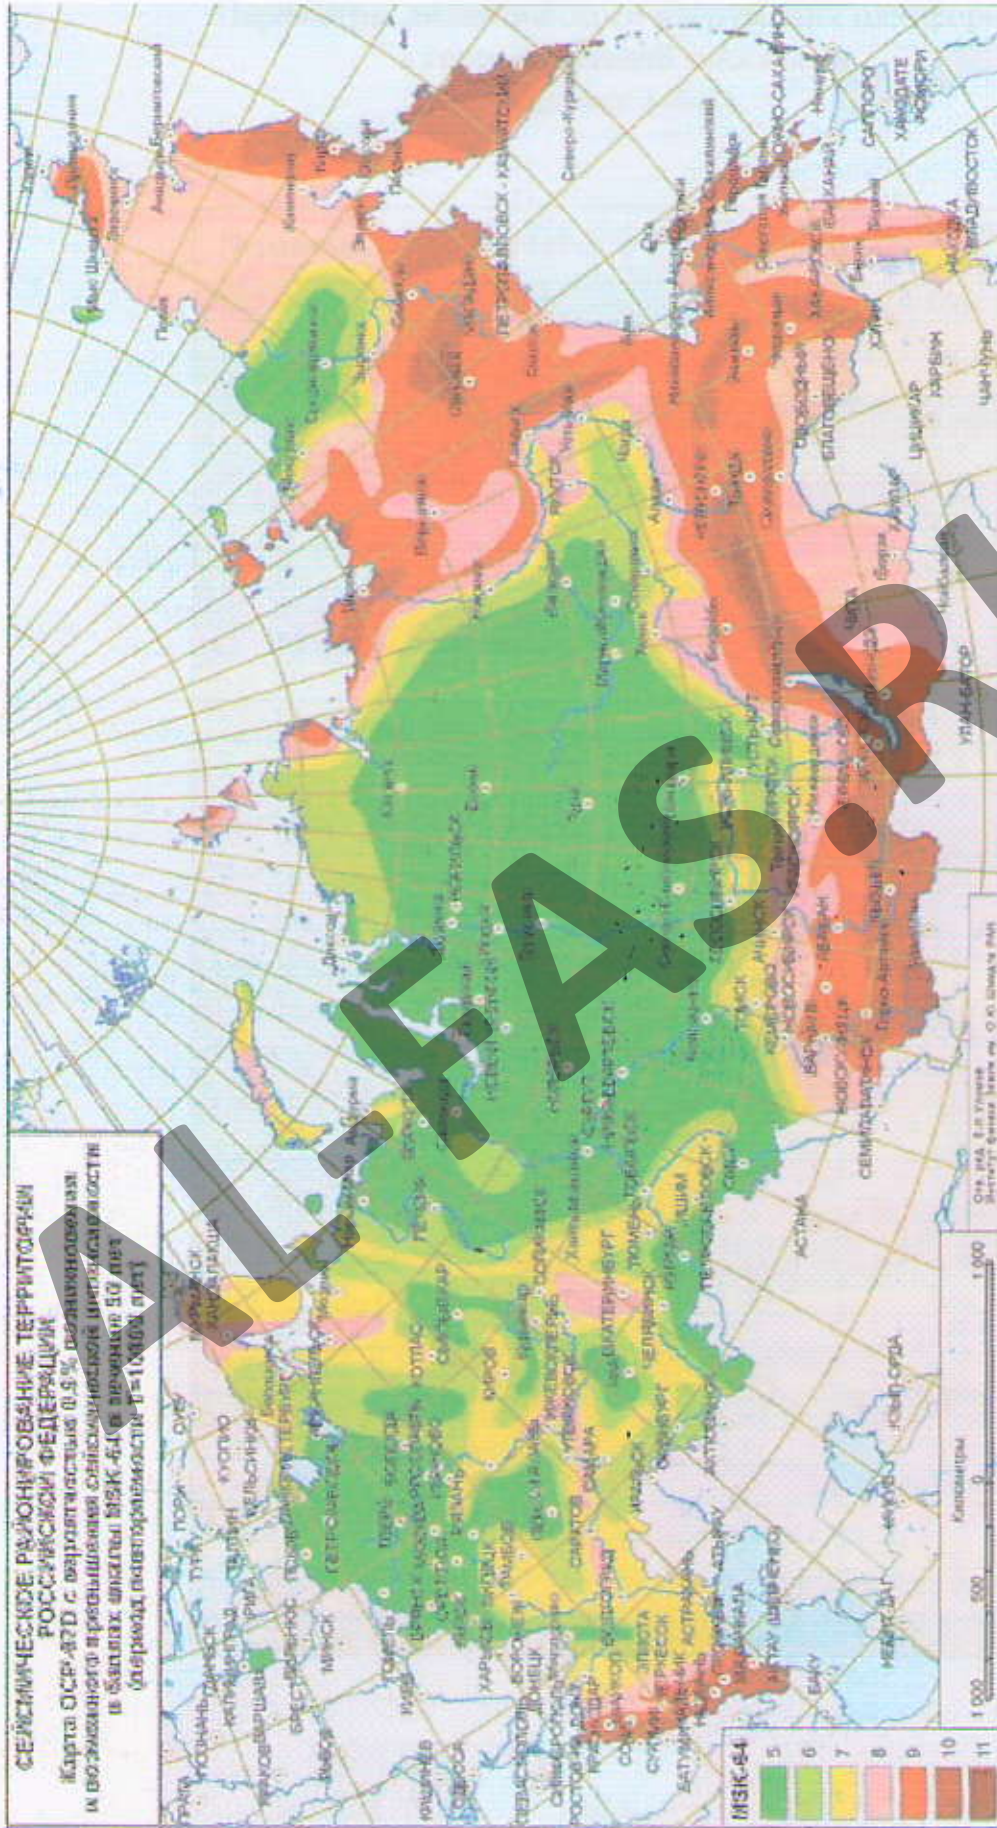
СЕЙСМИЧЕСКОЕ РАЙОНИРОВАНИЕ ТЕРРИТОРИИ РОССИЙСКОЙ ФЕДЕРАЦИИ

Карта ОСР-97D с вероятностью 0,5% возникновения и возможного превышения сейсмической интенсивности в баллах шкалы MSK-64 в течение 50 лет (период повторяемости T=10000 лет)

MSK-64
5
6
7
8
9
10
11

Километры
1 000 500 0 1 000

МИНСК
КИШИНЕВ
ОДЕССА
СЕВАСТОПОЛЬ
РОСТОВ-НА-ДОНУ
КРАСНОДАР
СОЧИ
СУХУМИ
БАТУМИ
ДОНЕЦК
ХАРЬКОВ
ВОРОНЕЖ
ВОЛГОГРАД
АСТРАХАНЬ
ЭЛИСТА
ГРОЗНЫЙ
МАХАЧКАЛА
БАКУ
АКТАУ (ШЕВЧЕНКО)
САРАТОВ
САМАРА
ОРЕНБУРГ
УФА
ПЕРМЬ
ИЖЕВСК
КАЗАНЬ
НИЖНИЙ НОВГОРОД
МОСКВА
ЯРОСЛАВЛЬ
ВОЛОГДА
КОТЛАС
СЫКТЫВКАР
ПЕТРОЗАВОДСК
САНКТ-ПЕТЕРБУРГ
ТАЛЛИН
РИГА
ВИЛЬНЮС
ХЕЛЬСИНКИ
МУРМАНСК
АРХАНГЕЛЬСК
ЕКАТЕРИНБУРГ
ЧЕЛЯБИНСК
КУРГАН
ТЮМЕНЬ
ТОБОЛЬСК
ПЕТРОПАВЛОВСК
АСТАНА
ОМСК
ТОМСК
НОВОСИБИРСК
БАРНАУЛ
СЕМИПАЛАТИНСК
КЕМЕРОВО
НОВОКУЗНЕЦК
АБАКАН
КРАСНОЯРСК
ИРКУТСК
УЛАН-УДЭ
ЧИТА
УЛАН-БАТОР
БРАТСК
ЯКУТСК
МАГАДАН
ПЕТРОПАВЛОВСК-КАМЧАТСКИЙ
БЛАГОВЕЩЕНСК
ХАБАРОВСК
ВЛАДИВОСТОК
ХАРБИН
САППОРО
ЮЖНО-САХАЛИНСК
ВОРКУТА
НОРИЛЬСК
ДУДИНКА
САЛЕХАРД
СУРГУТ
НИЖНЕВАРТОВСК
ЛЕНСК
МИРНЫЙ
ТЫНДА
НЕРЮНГРИ
ВЕРХОЯНСК
ТИКСИ
АНАДЫРЬ
ПЕВЕК
мыс Шмидта
УСТЬ-КАМЕНОГОРСК